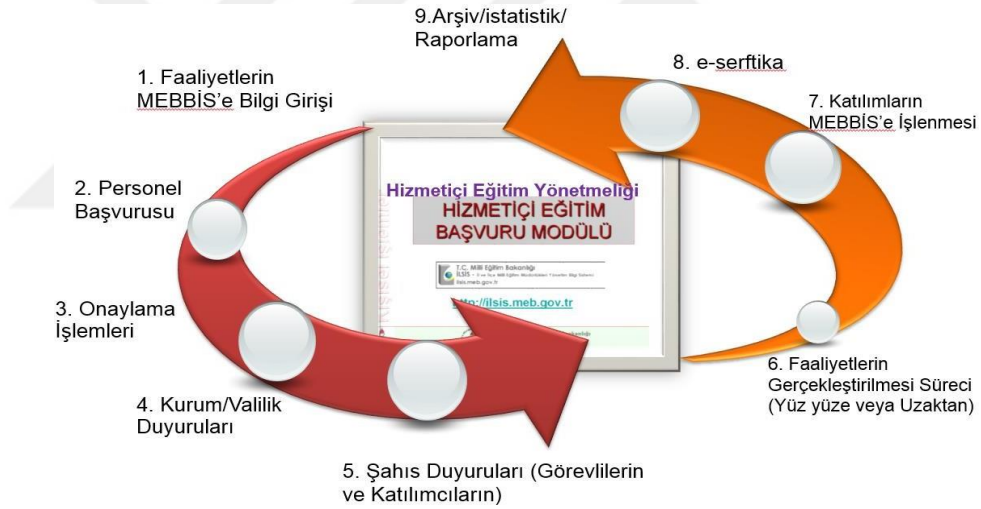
9.Arşiv/istatistik/ Raporlama

8. e-serftika

7. Katılımların MEBBİS'e İşlenmesi

1. Faaliyetlerin MEBBİS'e Bilgi Girişi

2. Personel Başvurusu

Hizmetiçi Eğitim Yönetmeliği

HİZMETİÇİ EĞİTİM BAŞVURU MODÜLÜ

T.C. Milli Eğitim Bakanlığı
İLSİS - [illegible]
ilsis.meb.gov.tr

http://ilsis.meb.gov.tr

3. Onaylama İşlemleri

6. Faaliyetlerin Gerçekleştirilmesi Süreci (Yüz yüze veya Uzaktan)

4. Kurum/Valilik Duyuruları

5. Şahıs Duyuruları (Görevlilerin ve Katılımcıların)